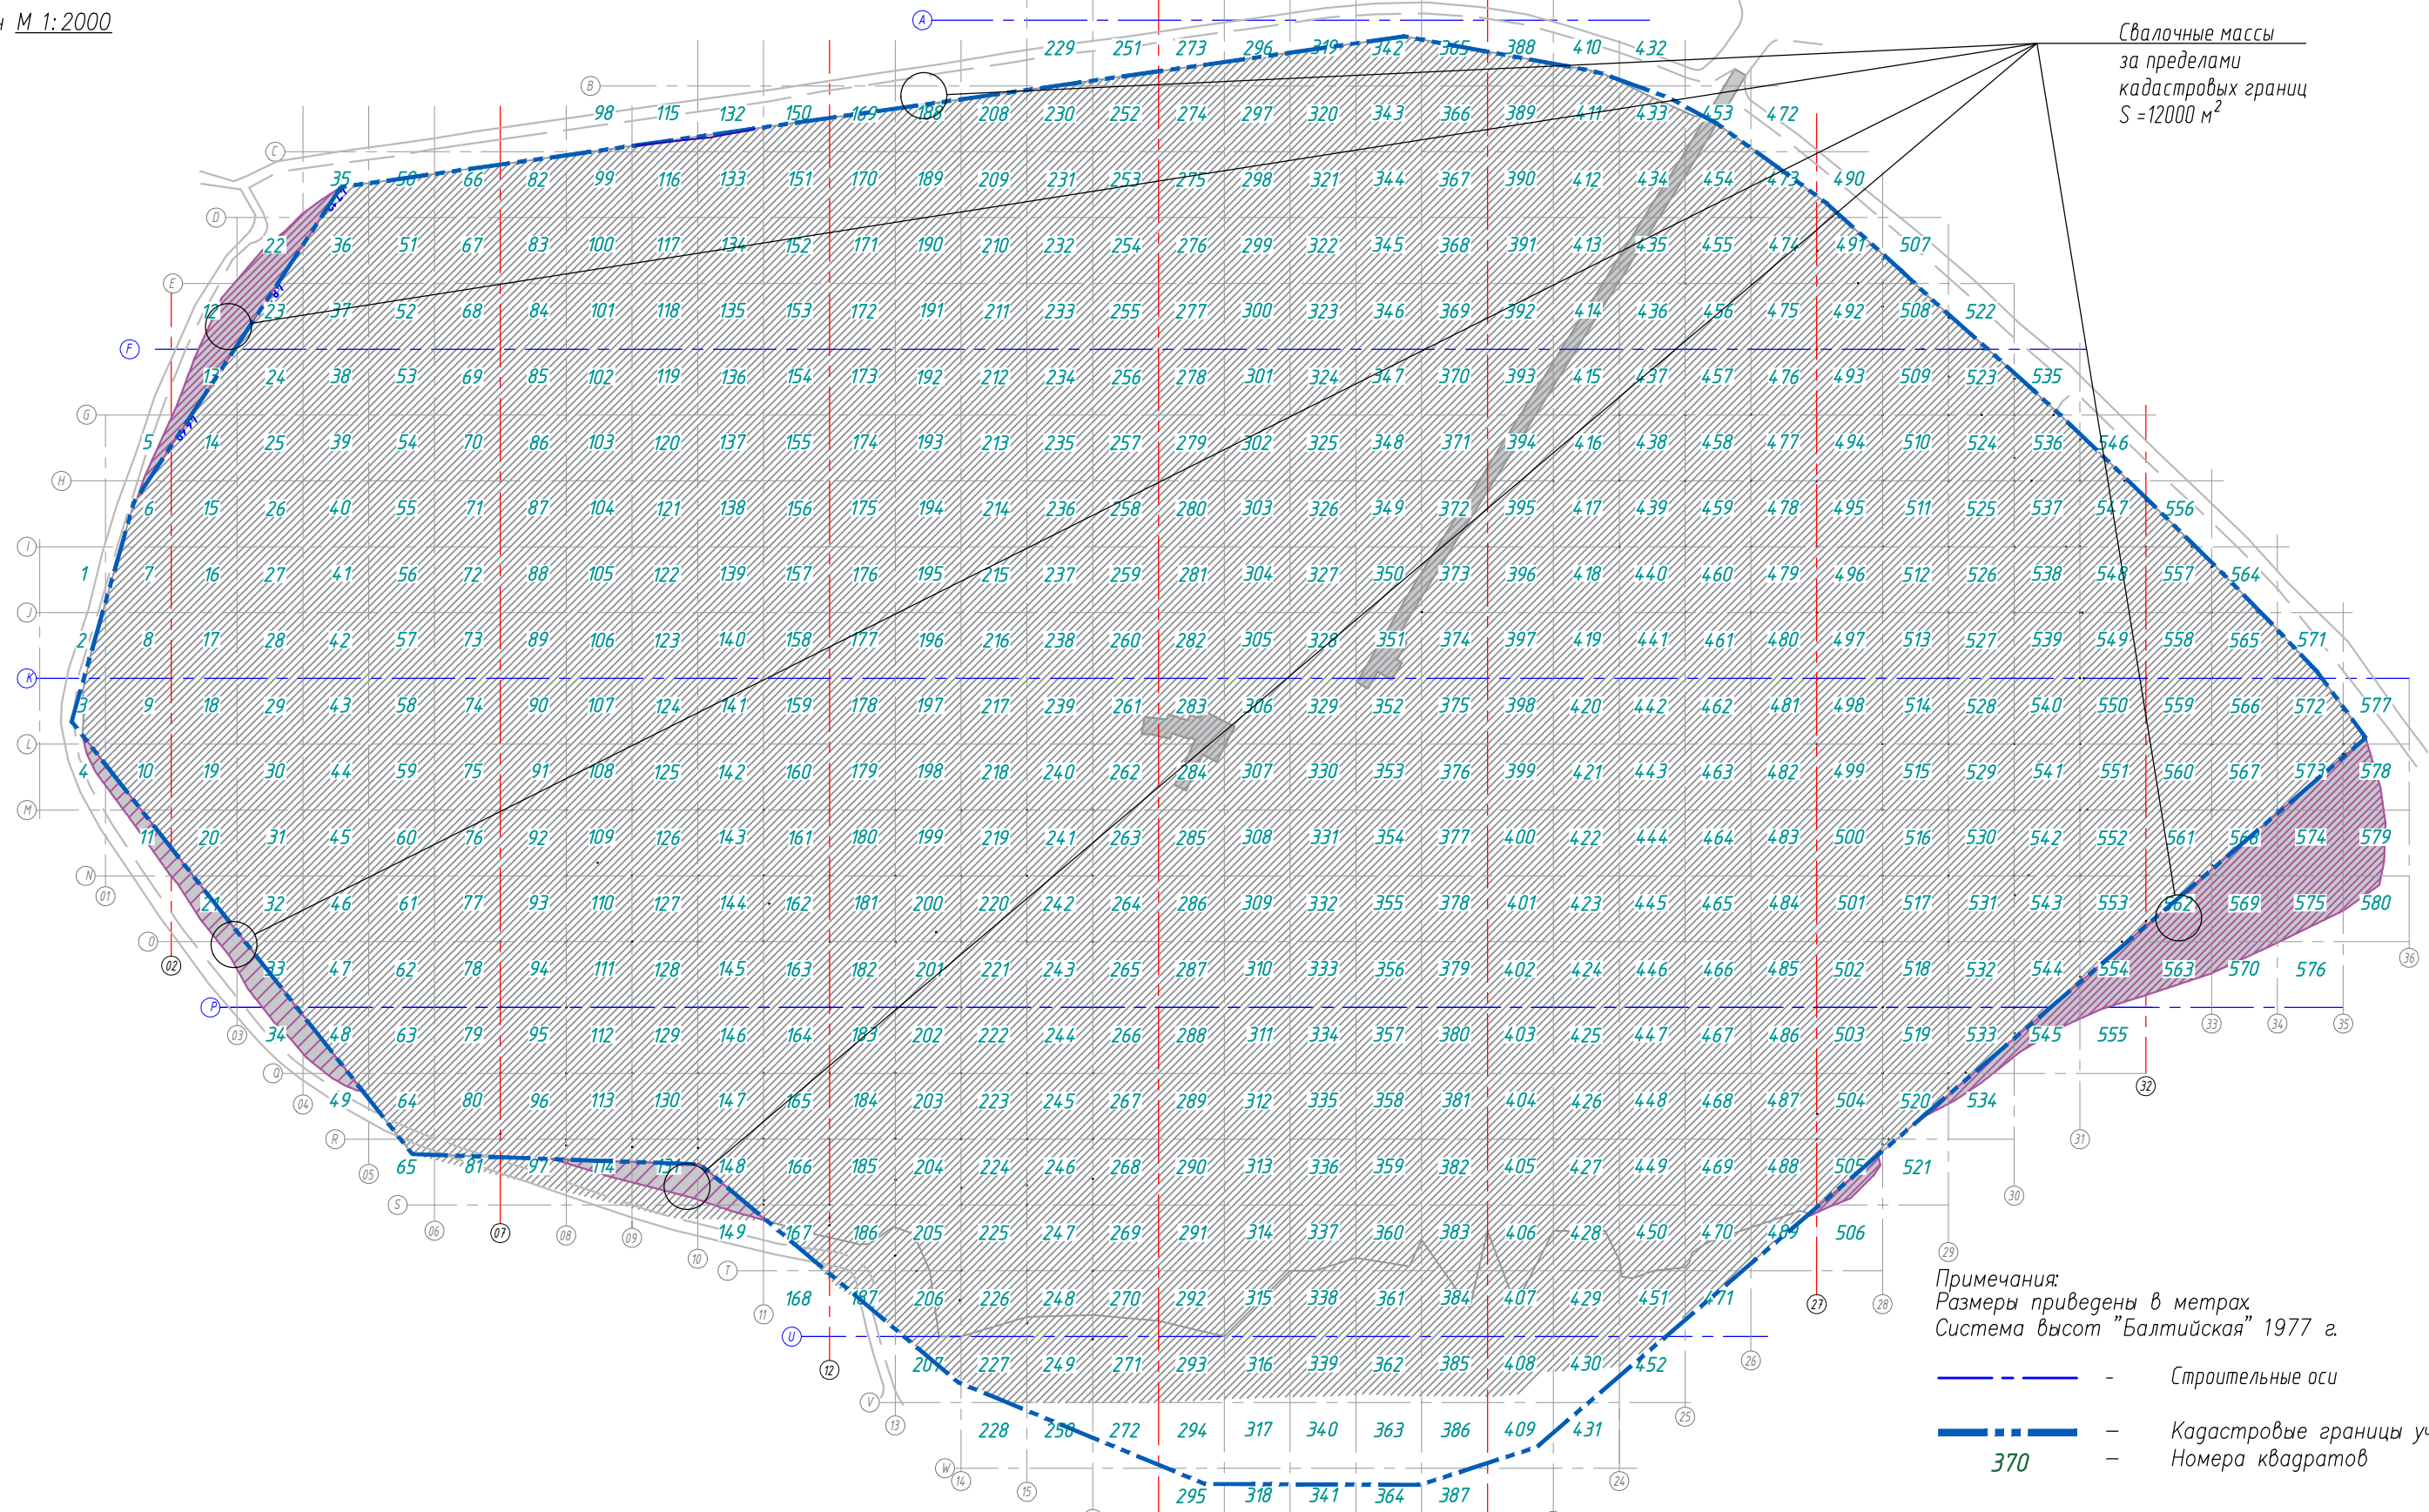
н М 1:2000

Свалочные массы за пределами кадастровых границ $S=12000$ м$^2$

229 251 273 296 319 342 365 388 410 432
98 115 132 150 169 188 208 230 252 274 297 320 343 366 389 411 433 453 472
35 50 66 82 99 116 133 151 170 189 209 231 253 275 298 321 344 367 390 412 434 454 473 490
22 36 51 67 83 100 117 134 152 171 190 210 232 254 276 299 322 345 368 391 413 435 455 474 491 507
12 23 37 52 68 84 101 118 135 153 172 191 211 233 255 277 300 323 346 369 392 414 436 456 475 492 508 522
13 24 38 53 69 85 102 119 136 154 173 192 212 234 256 278 301 324 347 370 393 415 437 457 476 493 509 523 535
5 14 25 39 54 70 86 103 120 137 155 174 193 213 235 257 279 302 325 348 371 394 416 438 458 477 494 510 524 536 546
6 15 26 40 55 71 87 104 121 138 156 175 194 214 236 258 280 303 326 349 372 395 417 439 459 478 495 511 525 537 547 556
1 7 16 27 41 56 72 88 105 122 139 157 176 195 215 237 259 281 304 327 350 373 396 418 440 460 479 496 512 526 538 548 557 564
2 8 17 28 42 57 73 89 106 123 140 158 177 196 216 238 260 282 305 328 351 374 397 419 441 461 480 497 513 527 539 549 558 565 571
3 9 18 29 43 58 74 90 107 124 141 159 178 197 217 239 261 283 306 329 352 375 398 420 442 462 481 498 514 528 540 550 559 566 572 577
4 10 19 30 44 59 75 91 108 125 142 160 179 198 218 240 262 284 307 330 353 376 399 421 443 463 482 499 515 529 541 551 560 567 573 578
11 20 31 45 60 76 92 109 126 143 161 180 199 219 241 263 285 308 331 354 377 400 422 444 464 483 500 516 530 542 552 561 568 574 579
21 32 46 61 77 93 110 127 144 162 181 200 220 242 264 286 309 332 355 378 401 423 445 465 484 501 517 531 543 553 562 569 575 580
33 47 62 78 94 111 128 145 163 182 201 221 243 265 287 310 333 356 379 402 424 446 466 485 502 518 532 544 554 563 570 576
34 48 63 79 95 112 129 146 164 183 202 222 244 266 288 311 334 357 380 403 425 447 467 486 503 519 533 545 555
49 64 80 96 113 130 147 165 184 203 223 245 267 289 312 335 358 381 404 426 448 468 487 504 520 534
65 81 97 114 131 148 166 185 204 224 246 268 290 313 336 359 382 405 427 449 469 488 505 521
149 167 186 205 225 247 269 291 314 337 360 383 406 428 450 470 489 506
168 187 206 226 248 270 292 315 338 361 384 407 429 451 471
207 227 249 271 293 316 339 362 385 408 430 452
228 250 272 294 317 340 363 386 409 431
295 318 341 364 387

A B C D E F G H I J K L M N O P Q R S T U V W
01 02 03 04 05 06 07 08 09 10 11 12 13 14 15 24 25 26 27 28 29 30 31 32 33 34 35 36

Примечания:
Размеры приведены в метрах.
Система высот "Балтийская" 1977 г.

– Строительные оси
– Кадастровые границы у
370 – Номера квадратов